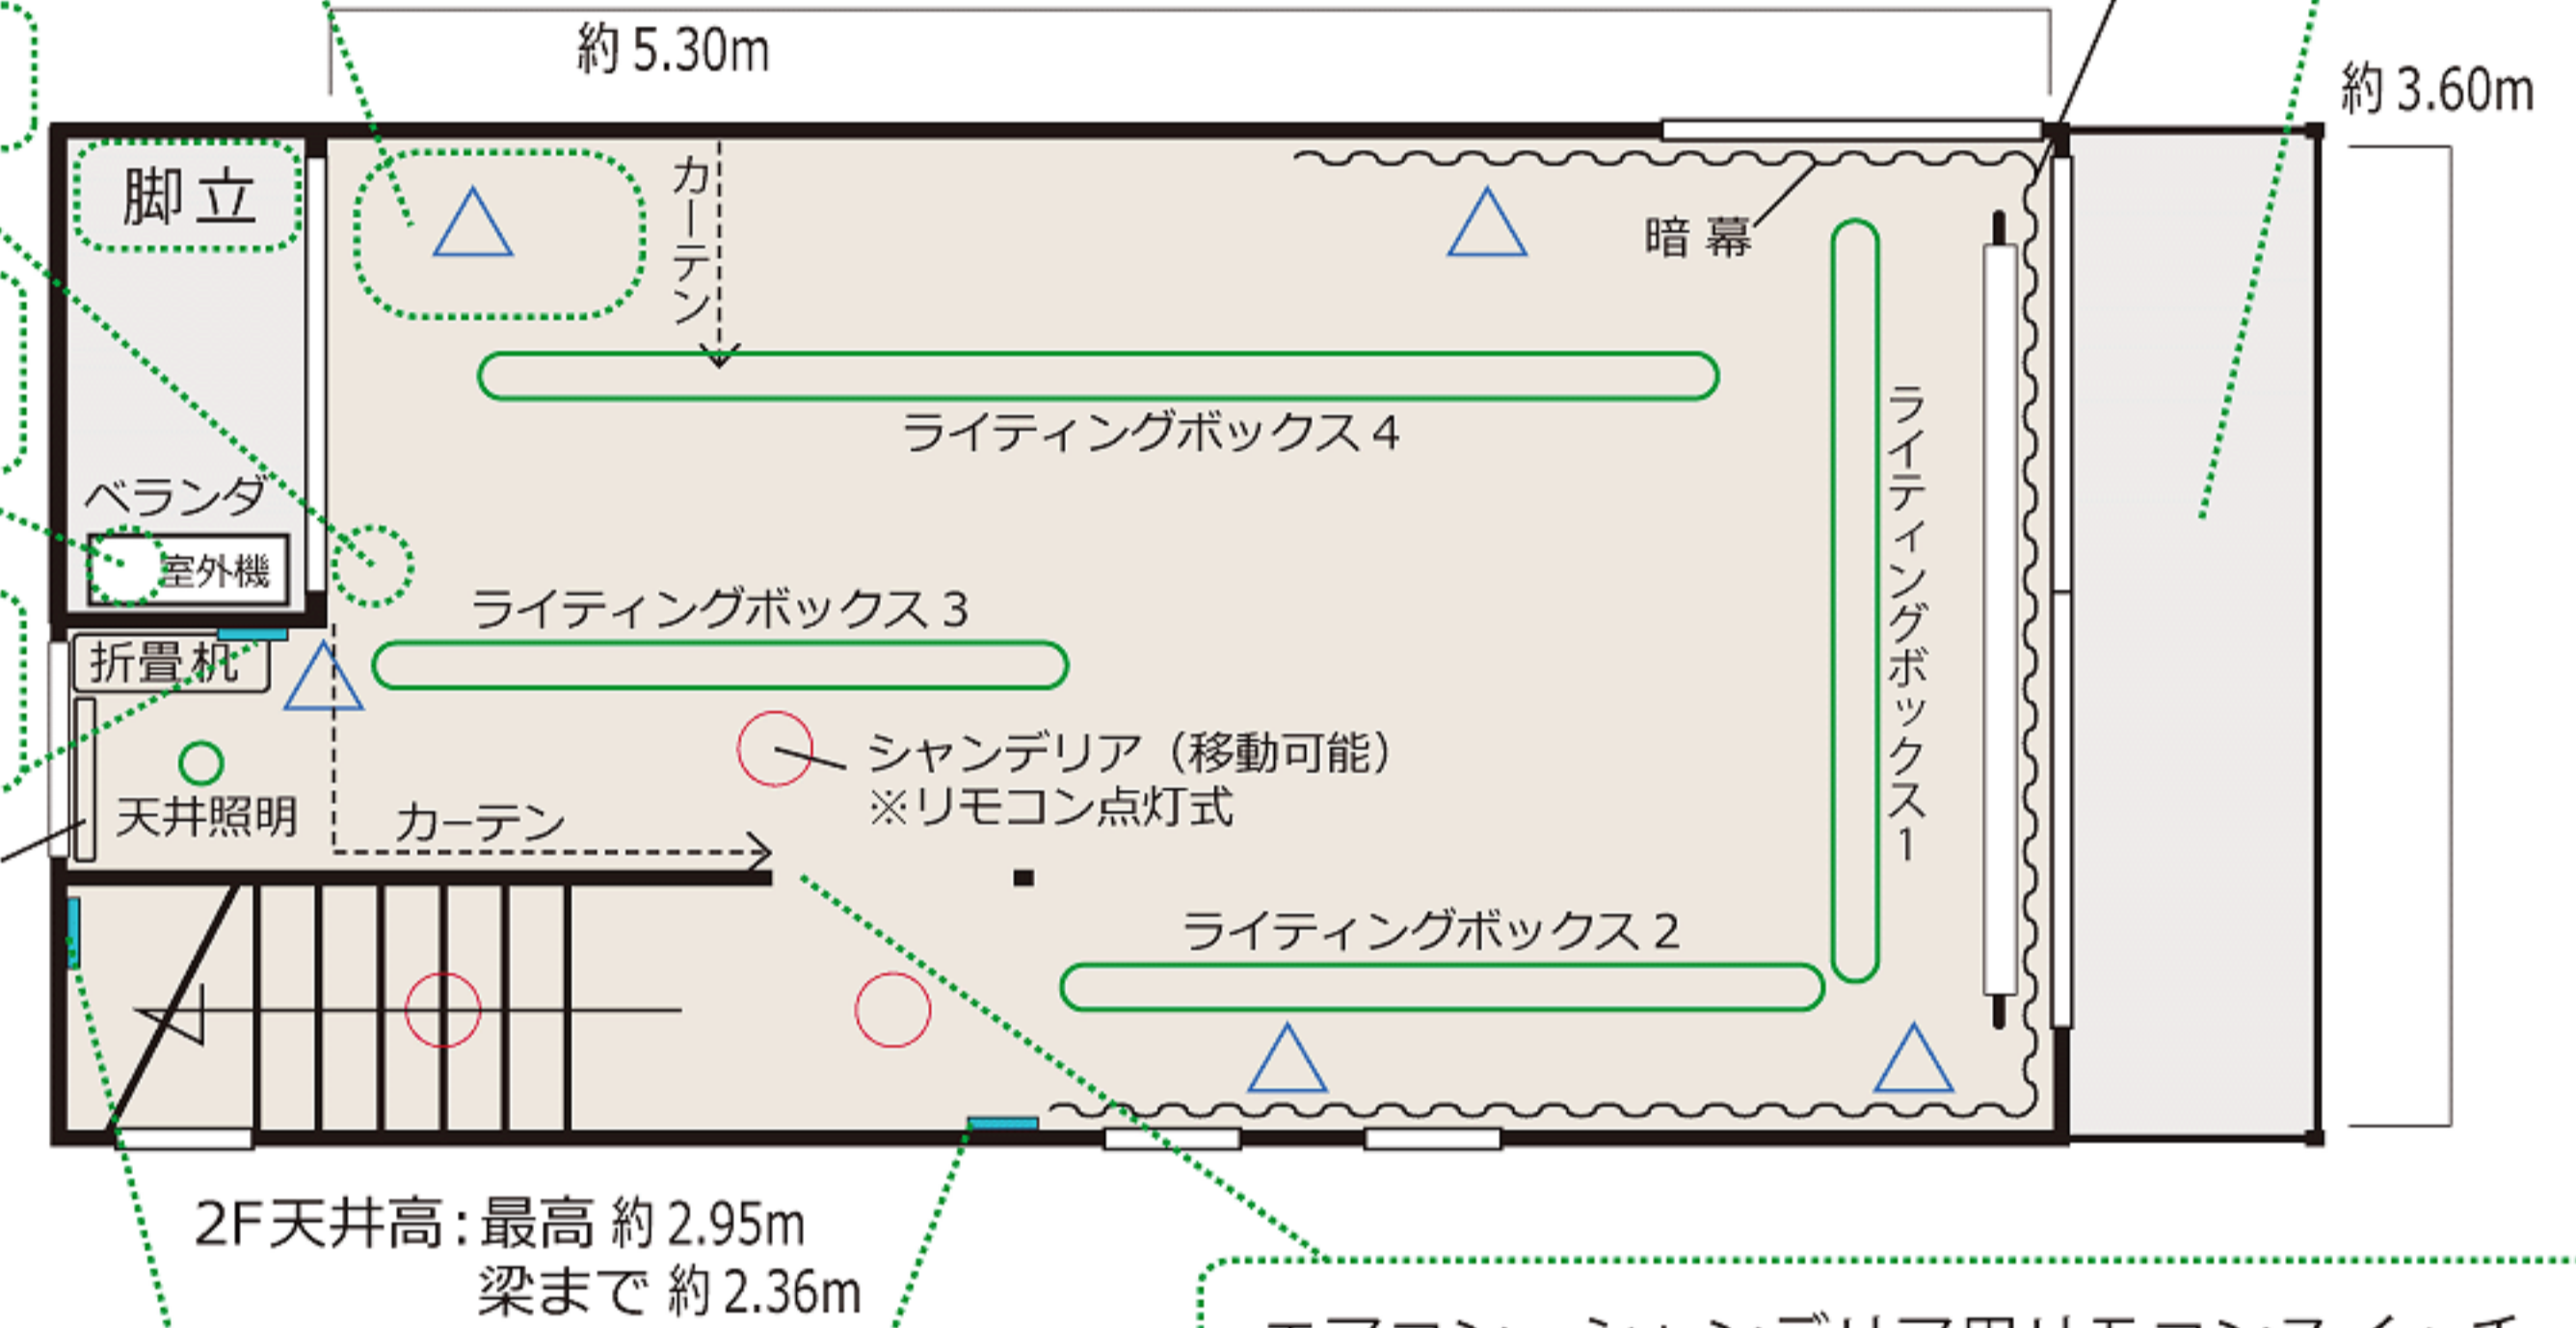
約 5.30m

約 3.60m

脚立

カーテン

暗幕

ライティングボックス 4

ライティングボックス 1

ベランダ

室外機

ライティングボックス 3

折畳机

シャンデリア（移動可能）
※リモコン点灯式

天井照明

カーテン

ライティングボックス 2

2F天井高：最高 約 2.95m
梁まで 約 2.36m

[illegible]